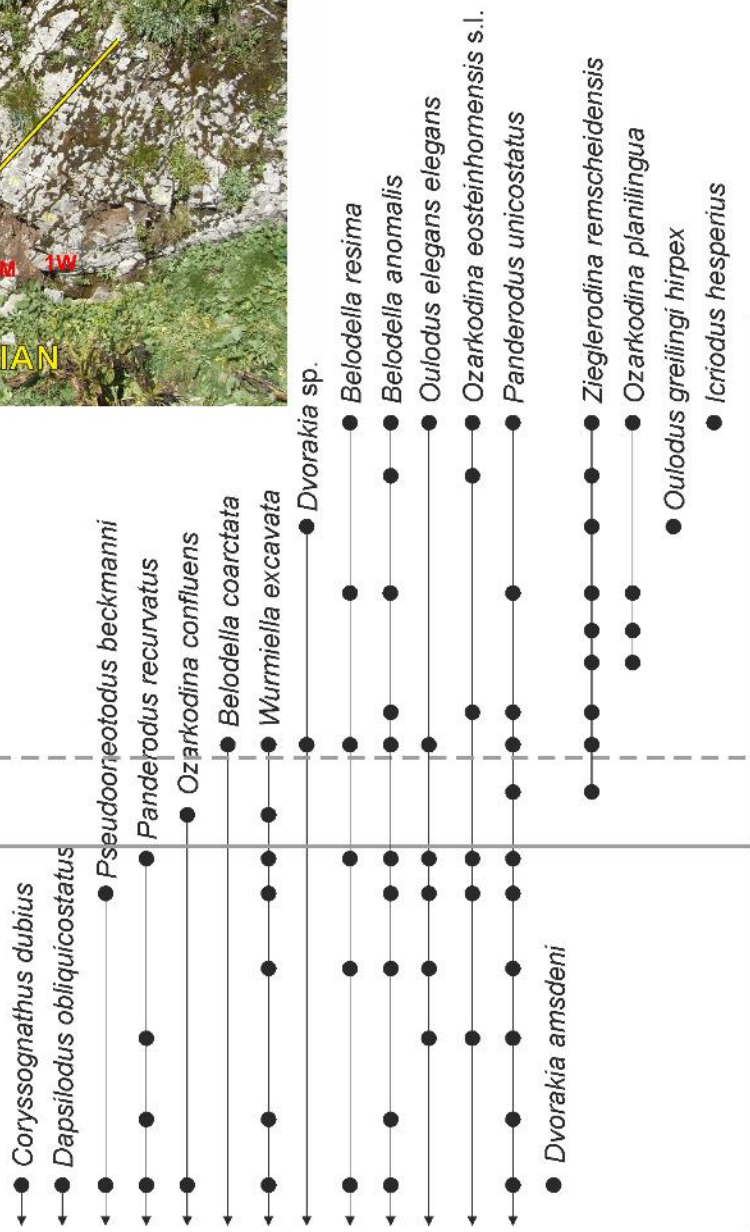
M
1W
IAN

Coryssognathus dubius
Dapsilodus obliquicostatus
Pseudooneotodus beckmanni
Panderodus recurvatus
Ozarkodina confluens
Belodella coarctata
Wurmiella excavata
Dvorakia sp.
Belodella resima
Belodella anomalis
Oulodus elegans elegans
Ozarkodina eosteinhornensis s.l.
Panderodus unicostatus
Dvorakia amsdeni
Zieglerodina remscheidensis
Ozarkodina planilingua
Oulodus greilingi hirpex
Icriodus hesperius